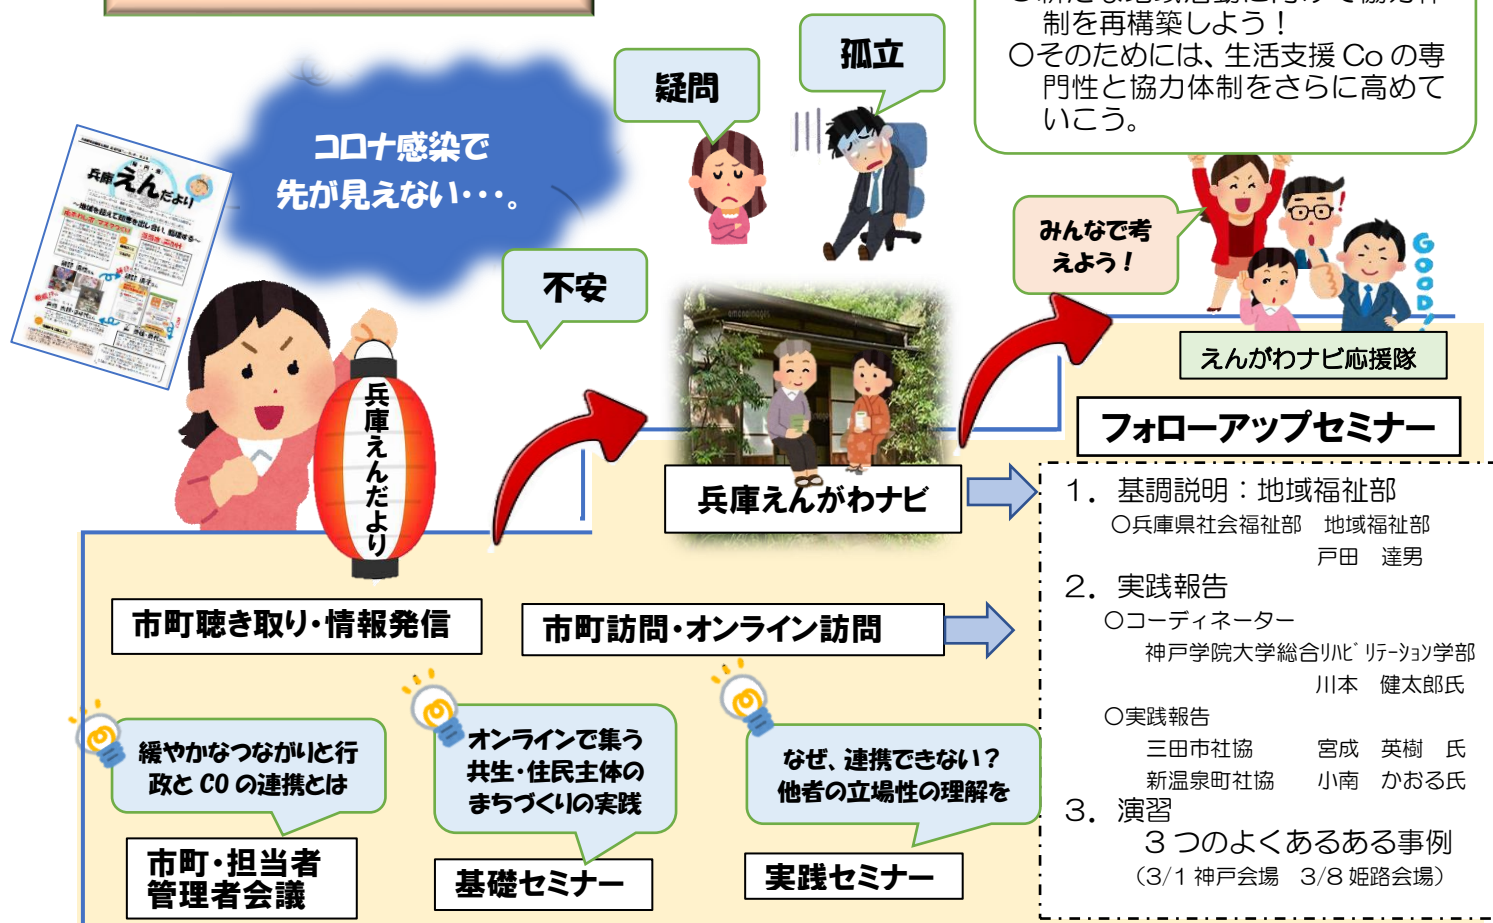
制を再構築しよう！
○そのためには、生活支援 Co の専門性と協力体制をさらに高めていこう。

疑問

孤立

コロナ感染で先が見えない・・・。

不安

みんなで考えよう！

兵庫えんだより

えんがわナビ応援隊

フォローアップセミナー

兵庫えんがわナビ

1. 基調説明：地域福祉部
○兵庫県社会福祉部　地域福祉部
戸田　達男
2. 実践報告
○コーディネーター
神戸学院大学総合リハビリテーション学部
川本　健太郎氏
○実践報告
三田市社協　　宮成　英樹　氏
新温泉町社協　　小南　かおる氏
3. 演習
3つのよくあるある事例
（3/1 神戸会場　3/8 姫路会場）

市町聴き取り・情報発信

市町訪問・オンライン訪問

緩やかなつながりと行政とCOの連携とは

オンラインで集う共生・住民主体のまちづくりの実践

なぜ、連携できない？他者の立場性の理解を

市町・担当者管理者会議

基礎セミナー

実践セミナー